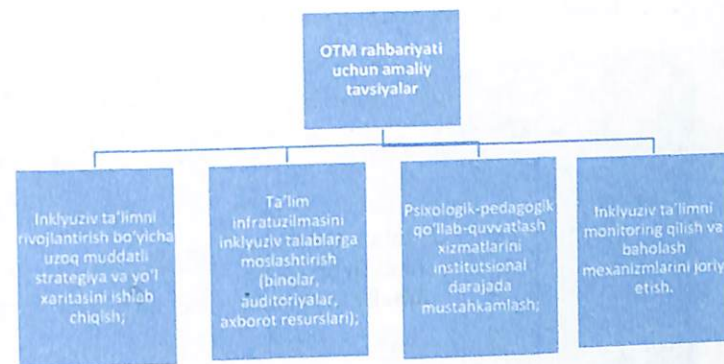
OTM rahbariyati uchun amaliy tavsiyalar

Inklyuziv ta'limni rivojlantirish bo'yicha uzoq muddatli strategiya va yo'l xaritasini ishlab chiqish;

Ta'lim infratuzilmasini inklyuziv talablarga moslashtirish (binolar, auditoriyalar, axborot resurslari);

Psixologik-pedagogik qo'llab-quvvatlash xizmatlarini institutsional darajada mustahkamlash;

Inklyuziv ta'limni monitoring qilish va baholash mexanizmlarini joriy etish.